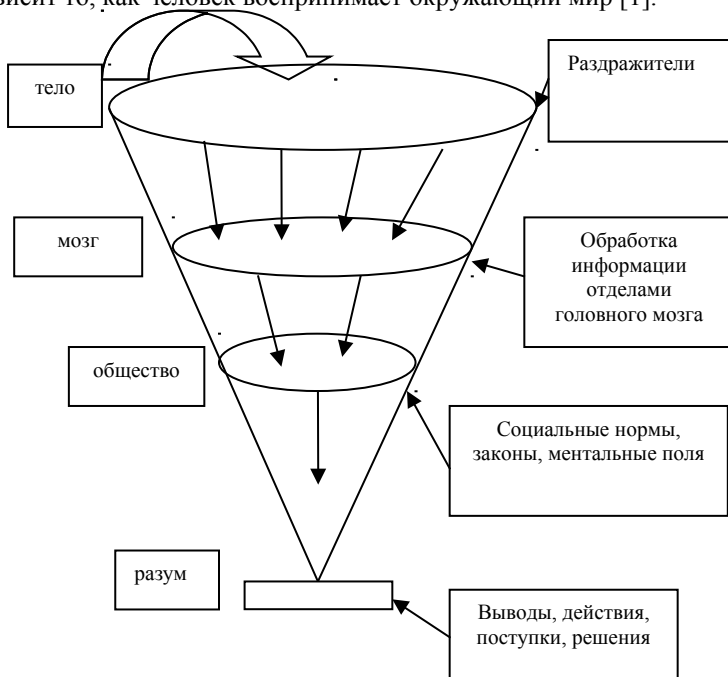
висит то, как человек воспринимает окружающий мир [1].

тело

Раздражители

мозг

Обработка информации отделами головного мозга

общество

Социальные нормы, законы, ментальные поля

разум

Выводы, действия, поступки, решения